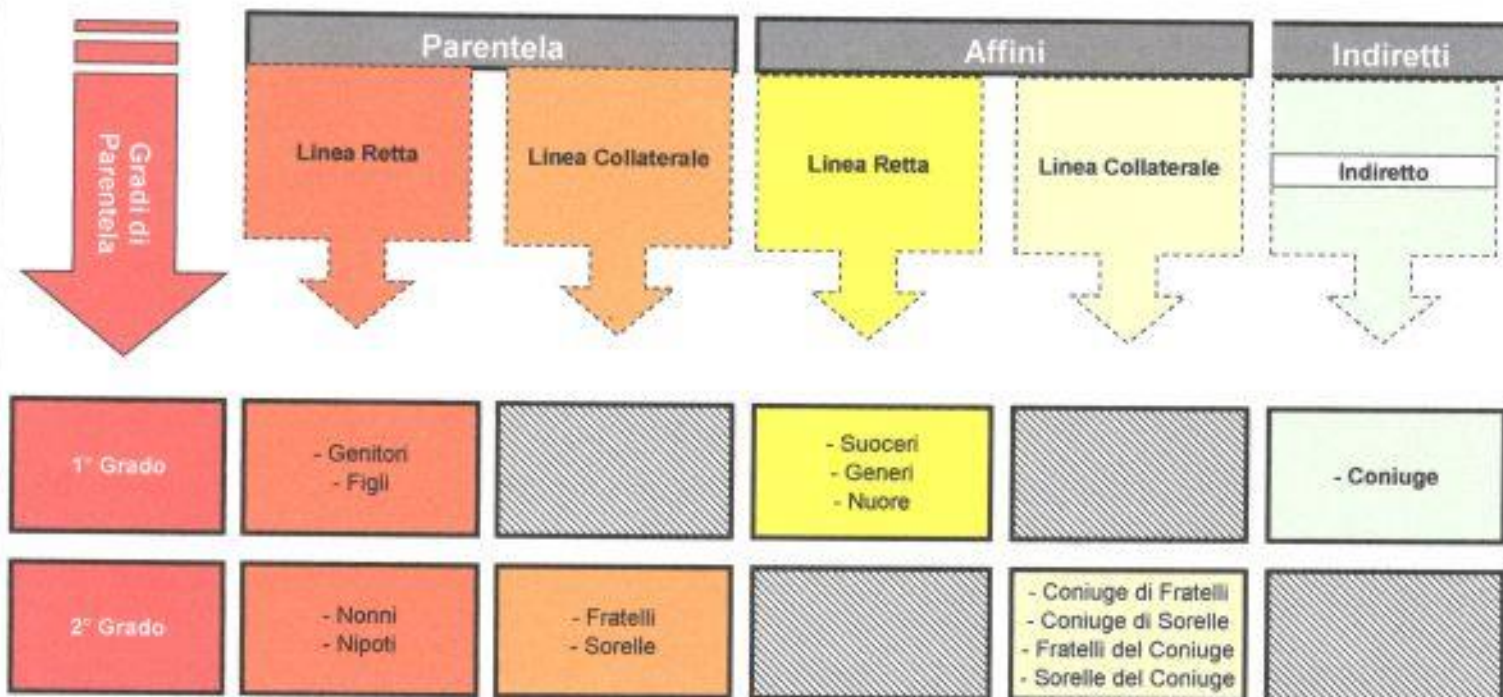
Gradi di Parentela

Parentela

Linea Retta

Linea Collaterale

Affini

Linea Retta

Linea Collaterale

Indiretti

Indiretto

1° Grado

- Genitori
- Figli

- Suoceri
- Generi
- Nuore

- Coniuge

2° Grado

- Nonni
- Nipoti

- Fratelli
- Sorelle

- Coniuge di Fratelli
- Coniuge di Sorelle
- Fratelli del Coniuge
- Sorelle del Coniuge